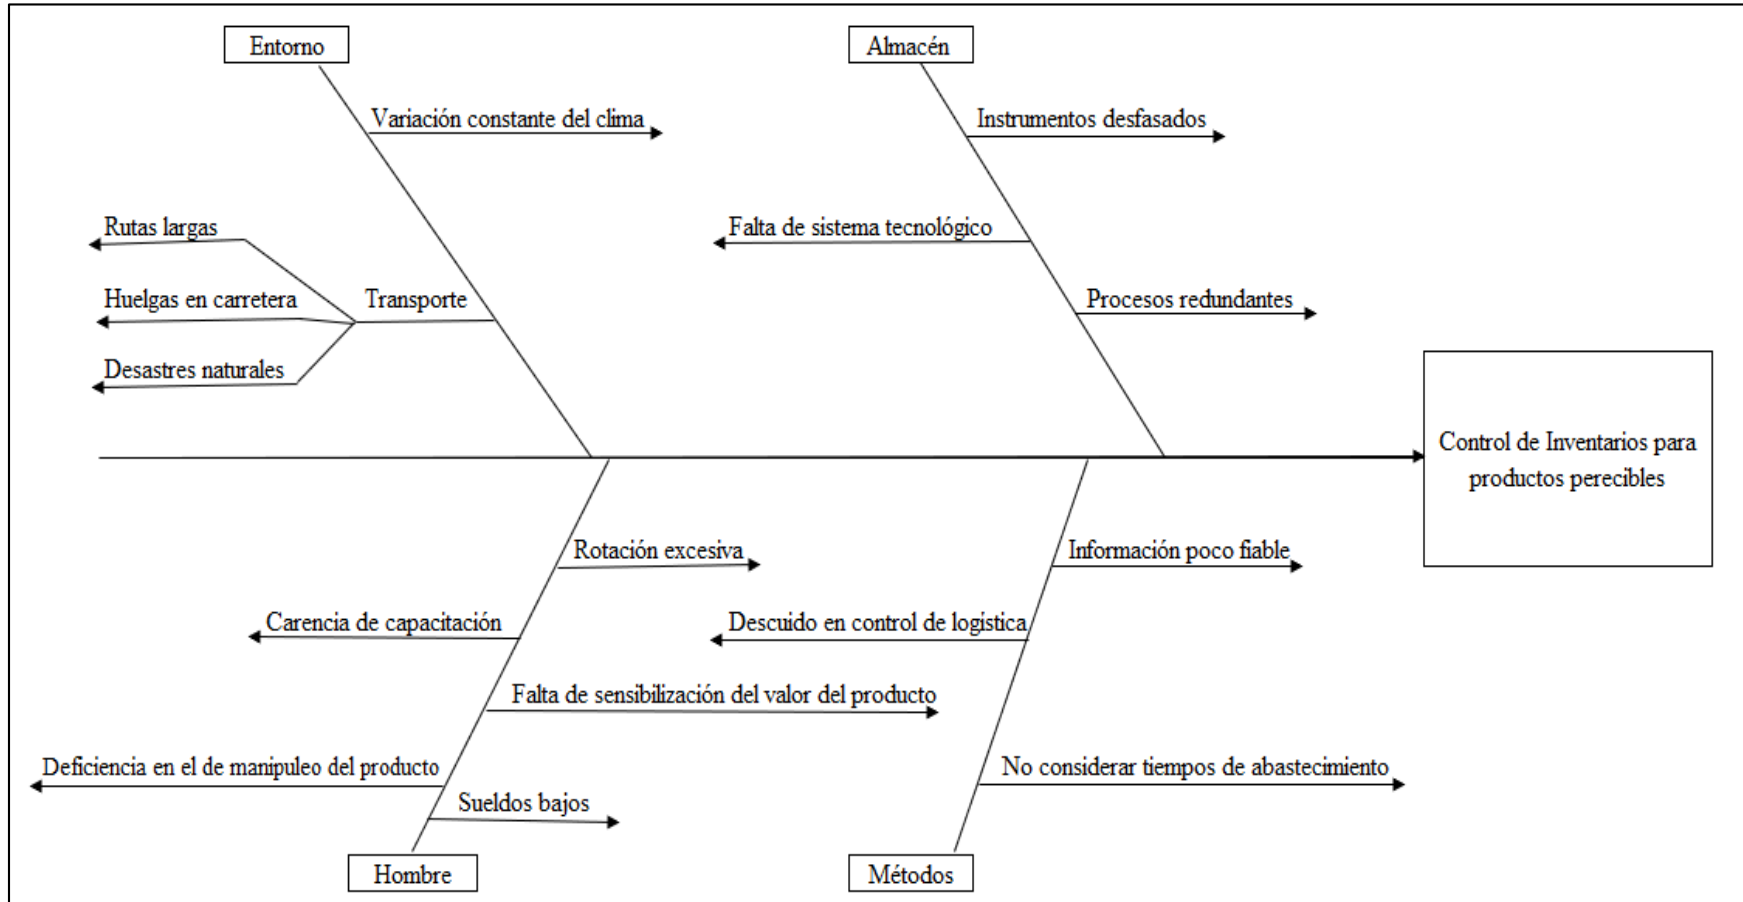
Entorno

Variación constante del clima

Rutas largas

Huelgas en carretera

Transporte

Desastres naturales

Almacén

Instrumentos desfasados

Falta de sistema tecnológico

Procesos redundantes

Control de Inventarios para productos perecibles

Rotación excesiva

Carencia de capacitación

Falta de sensibilización del valor del producto

Deficiencia en el de manipuleo del producto

Sueldos bajos

Hombre

Información poco fiable

Descuido en control de logística

No considerar tiempos de abastecimiento

Métodos